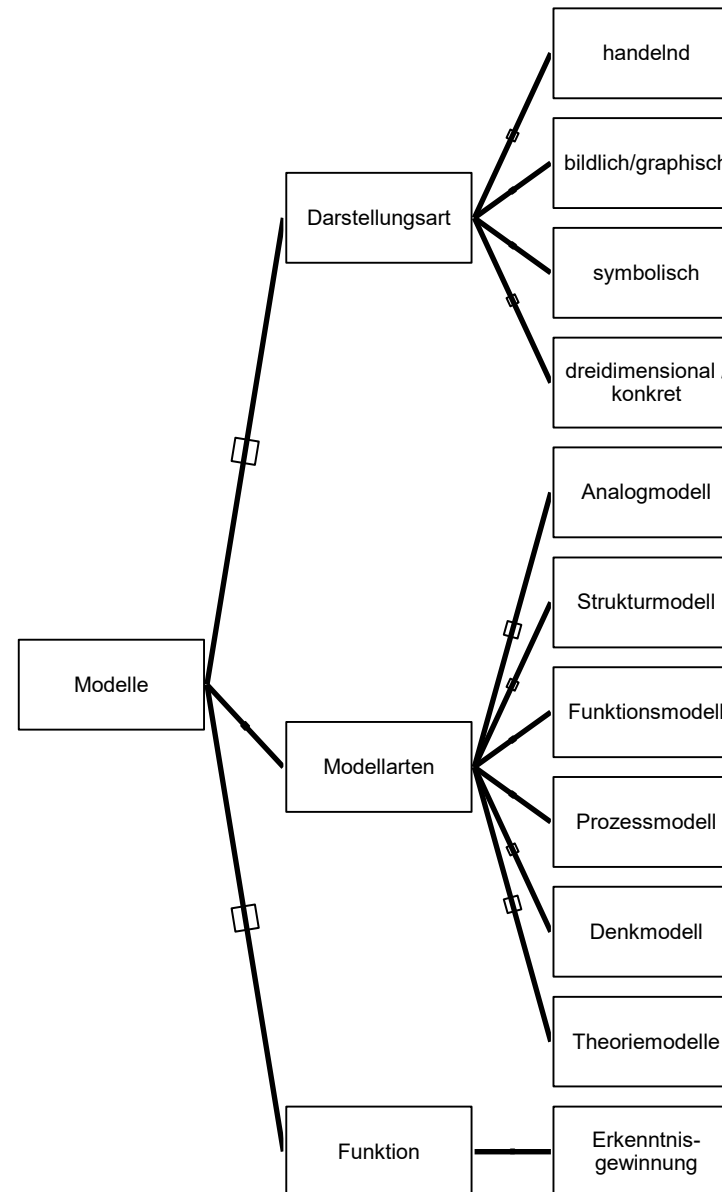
Modelle

Darstellungsart

handelnd

bildlich/graphisch

symbolisch

dreidimensional / konkret

Modellarten

Analogmodell

Strukturmodell

Funktionsmodell

Prozessmodell

Denkmodell

Theoriemodelle

Funktion

Erkenntnisgewinnung